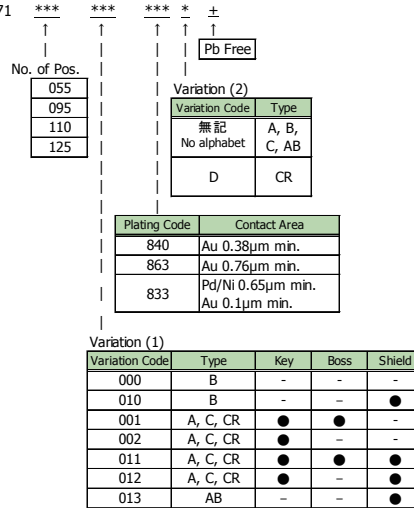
71 *** *** *** * ±

Pb Free

No. of Pos.

| 055 |
|---|
| 095 |
| 110 |
| 125 |

Variation (2)

| Variation Code | Type |
|---|---|
| 無記 No alphabet | A, B, C, AB |
| D | CR |

| Plating Code | Contact Area |
|---|---|
| 840 | Au 0.38μm min. |
| 863 | Au 0.76μm min. |
| 833 | Pd/Ni 0.65μm min. Au 0.1μm min. |

Variation (1)

| Variation Code | Type | Key | Boss | Shield |
|---|---|---|---|---|
| 000 | B | - | - | - |
| 010 | B | - | - | ● |
| 001 | A, C, CR | ● | ● | - |
| 002 | A, C, CR | ● | - | - |
| 011 | A, C, CR | ● | ● | ● |
| 012 | A, C, CR | ● | - | ● |
| 013 | AB | - | - | ● |